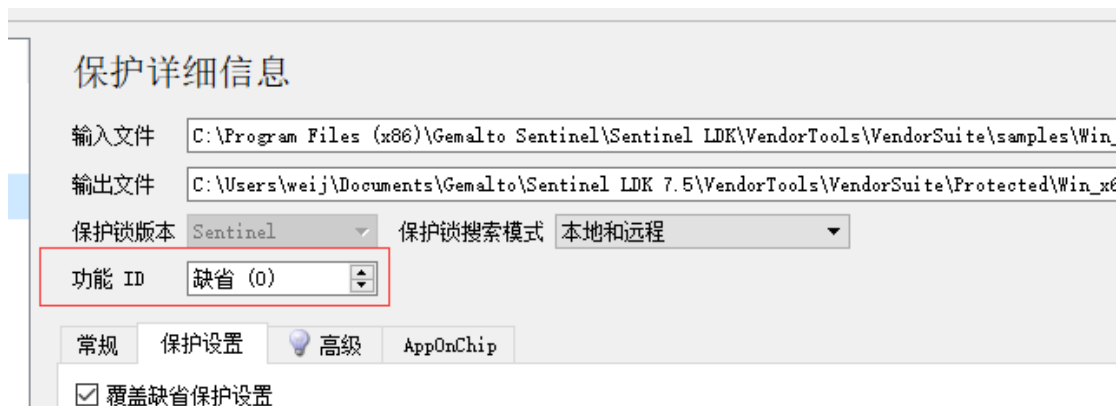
保护详细信息

输入文件 C:\Program Files (x86)\Gemalto Sentinel\Sentinel LDK\VendorTools\VendorSuite\samples\Win_

输出文件 C:\Users\weij\Documents\Gemalto\Sentinel LDK 7.5\VendorTools\VendorSuite\Protected\Win_x6

保护锁版本 Sentinel 保护锁搜索模式 本地和远程

功能 ID 缺省 (0)

常规 保护设置 高级 AppOnChip

☑ 覆盖缺省保护设置